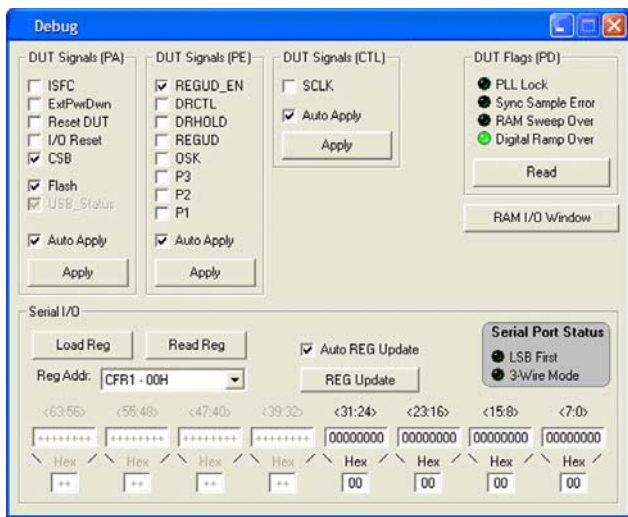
Debug

DUT Signals (PA)
ISFC
ExtPwrDwn
Reset DUT
I/O Reset
CSB
Flash
USB_Status
Auto Apply
Apply

DUT Signals (PE)
REGUD_EN
DRCTL
DRHOLD
REGUD
OSK
P3
P2
P1
Auto Apply
Apply

DUT Signals (CTL)
SCLK
Auto Apply
Apply

DUT Flags (PD)
PLL Lock
Sync Sample Error
RAM Sweep Over
Digital Ramp Over
Read

RAM I/O Window

Serial I/O
Load Reg
Read Reg
Reg Addr: CFR1 - 00H
Auto REG Update
REG Update

Serial Port Status
LSB First
3-Wire Mode

| <63:56> | <55:48> | <47:40> | <39:32> | <31:24> | <23:16> | <15:8> | <7:0> |
|---|---|---|---|---|---|---|---|
| ++++++++ | ++++++++ | ++++++++ | ++++++++ | 00000000 | 00000000 | 00000000 | 00000000 |
| Hex | Hex | Hex | Hex | Hex | Hex | Hex | Hex |
| ++ | ++ | ++ | ++ | 00 | 00 | 00 | 00 |